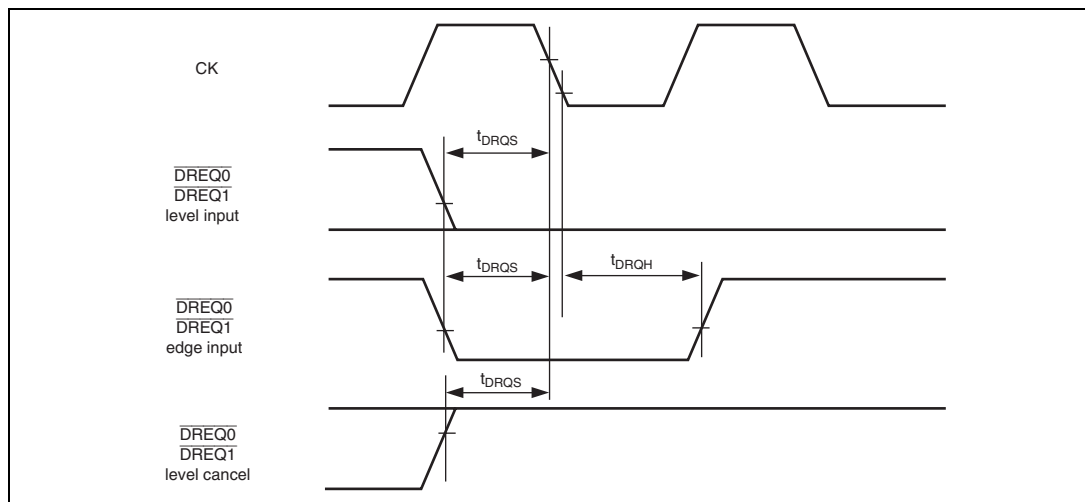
CK

$t_{DRQS}$

$\overline{DREQ0}$
$\overline{DREQ1}$
level input

$t_{DRQS}$

$t_{DRQH}$

$\overline{DREQ0}$
$\overline{DREQ1}$
edge input

$t_{DRQS}$

$\overline{DREQ0}$
$\overline{DREQ1}$
level cancel